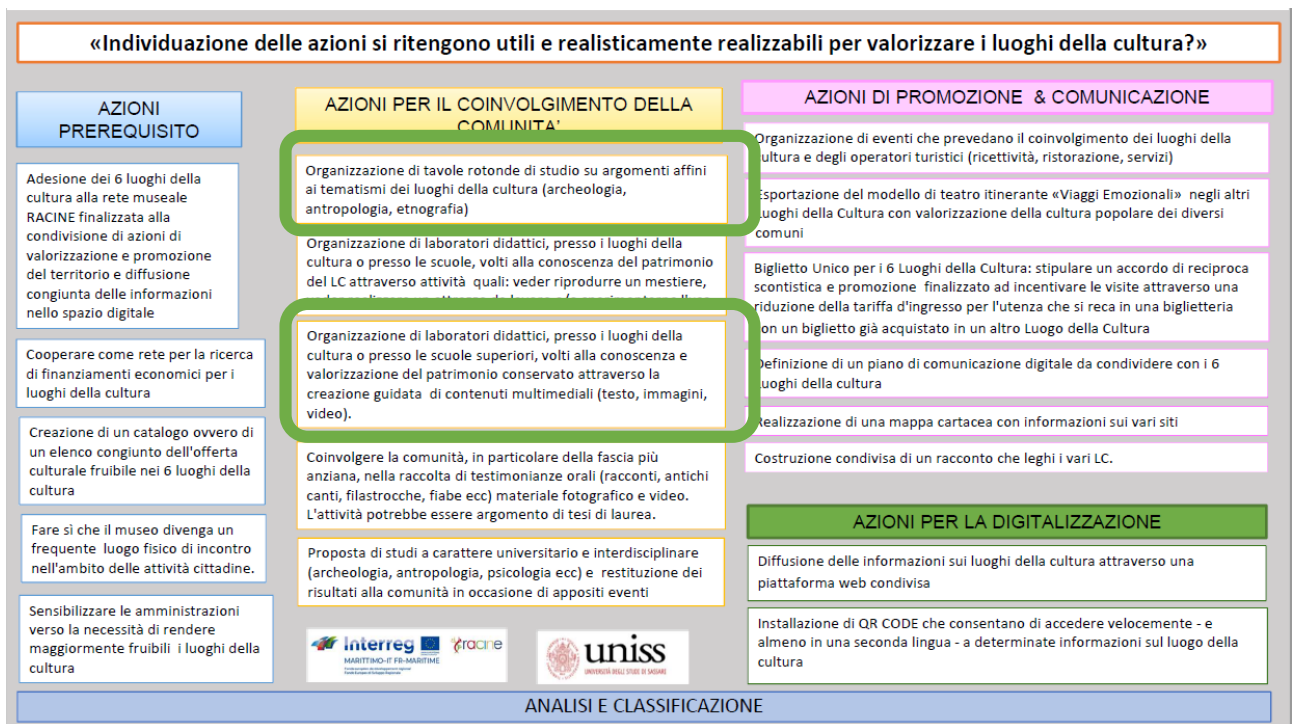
«Individuazione delle azioni si ritengono utili e realisticamente realizzabili per valorizzare i luoghi della cultura?»

AZIONI PREREQUISITO

Adesione dei 6 luoghi della cultura alla rete museale RACINE finalizzata alla condivisione di azioni di valorizzazione e promozione del territorio e diffusione congiunta delle informazioni nello spazio digitale

Cooperare come rete per la ricerca di finanziamenti economici per i luoghi della cultura

Creazione di un catalogo ovvero di un elenco congiunto dell'offerta culturale fruibile nei 6 luoghi della cultura

Fare sì che il museo divenga un frequente luogo fisico di incontro nell'ambito delle attività cittadine.

Sensibilizzare le amministrazioni verso la necessità di rendere maggiormente fruibili i luoghi della cultura

AZIONI PER IL COINVOLGIMENTO DELLA COMUNITA'

Organizzazione di tavole rotonde di studio su argomenti affini ai tematismi dei luoghi della cultura (archeologia, antropologia, etnografia)

Organizzazione di laboratori didattici, presso i luoghi della cultura o presso le scuole, volti alla conoscenza del patrimonio del LC attraverso attività quali: veder riprodurre un mestiere, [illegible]

Organizzazione di laboratori didattici, presso i luoghi della cultura o presso le scuole superiori, volti alla conoscenza e valorizzazione del patrimonio conservato attraverso la creazione guidata di contenuti multimediali (testo, immagini, video).

Coinvolgere la comunità, in particolare della fascia più anziana, nella raccolta di testimonianze orali (racconti, antichi canti, filastrocche, fiabe ecc) materiale fotografico e video. L'attività potrebbe essere argomento di tesi di laurea.

Proposta di studi a carattere universitario e interdisciplinare (archeologia, antropologia, psicologia ecc) e restituzione dei risultati alla comunità in occasione di appositi eventi

Interreg MARITTIMO-IT FR-MARITIME
racine
uniss UNIVERSITÀ DEGLI STUDI DI SASSARI

AZIONI DI PROMOZIONE & COMUNICAZIONE

Organizzazione di eventi che prevedano il coinvolgimento dei luoghi della cultura e degli operatori turistici (ricettività, ristorazione, servizi)

Esportazione del modello di teatro itinerante «Viaggi Emozionali» negli altri Luoghi della Cultura con valorizzazione della cultura popolare dei diversi comuni

Biglietto Unico per i 6 Luoghi della Cultura: stipulare un accordo di reciproca scontistica e promozione finalizzato ad incentivare le visite attraverso una riduzione della tariffa d'ingresso per l'utenza che si reca in una biglietteria con un biglietto già acquistato in un altro Luogo della Cultura

Definizione di un piano di comunicazione digitale da condividere con i 6 luoghi della cultura

Realizzazione di una mappa cartacea con informazioni sui vari siti

Costruzione condivisa di un racconto che leghi i vari LC.

AZIONI PER LA DIGITALIZZAZIONE

Diffusione delle informazioni sui luoghi della cultura attraverso una piattaforma web condivisa

Installazione di QR CODE che consentano di accedere velocemente - e almeno in una seconda lingua - a determinate informazioni sul luogo della cultura

ANALISI E CLASSIFICAZIONE